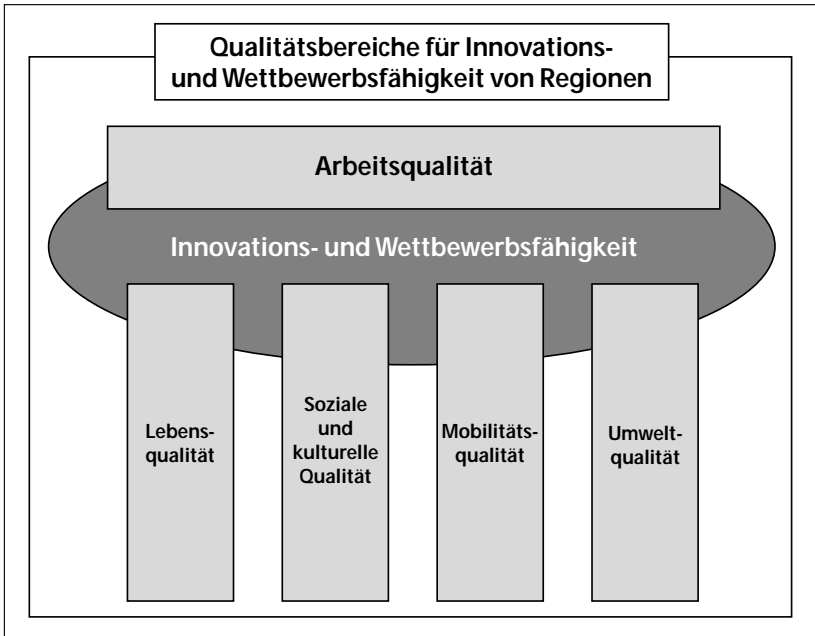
Qualitätsbereiche für Innovations- und Wettbewerbsfähigkeit von Regionen

Arbeitsqualität

Innovations- und Wettbewerbsfähigkeit

Lebensqualität

Soziale und kulturelle Qualität

Mobilitätsqualität

Umweltqualität